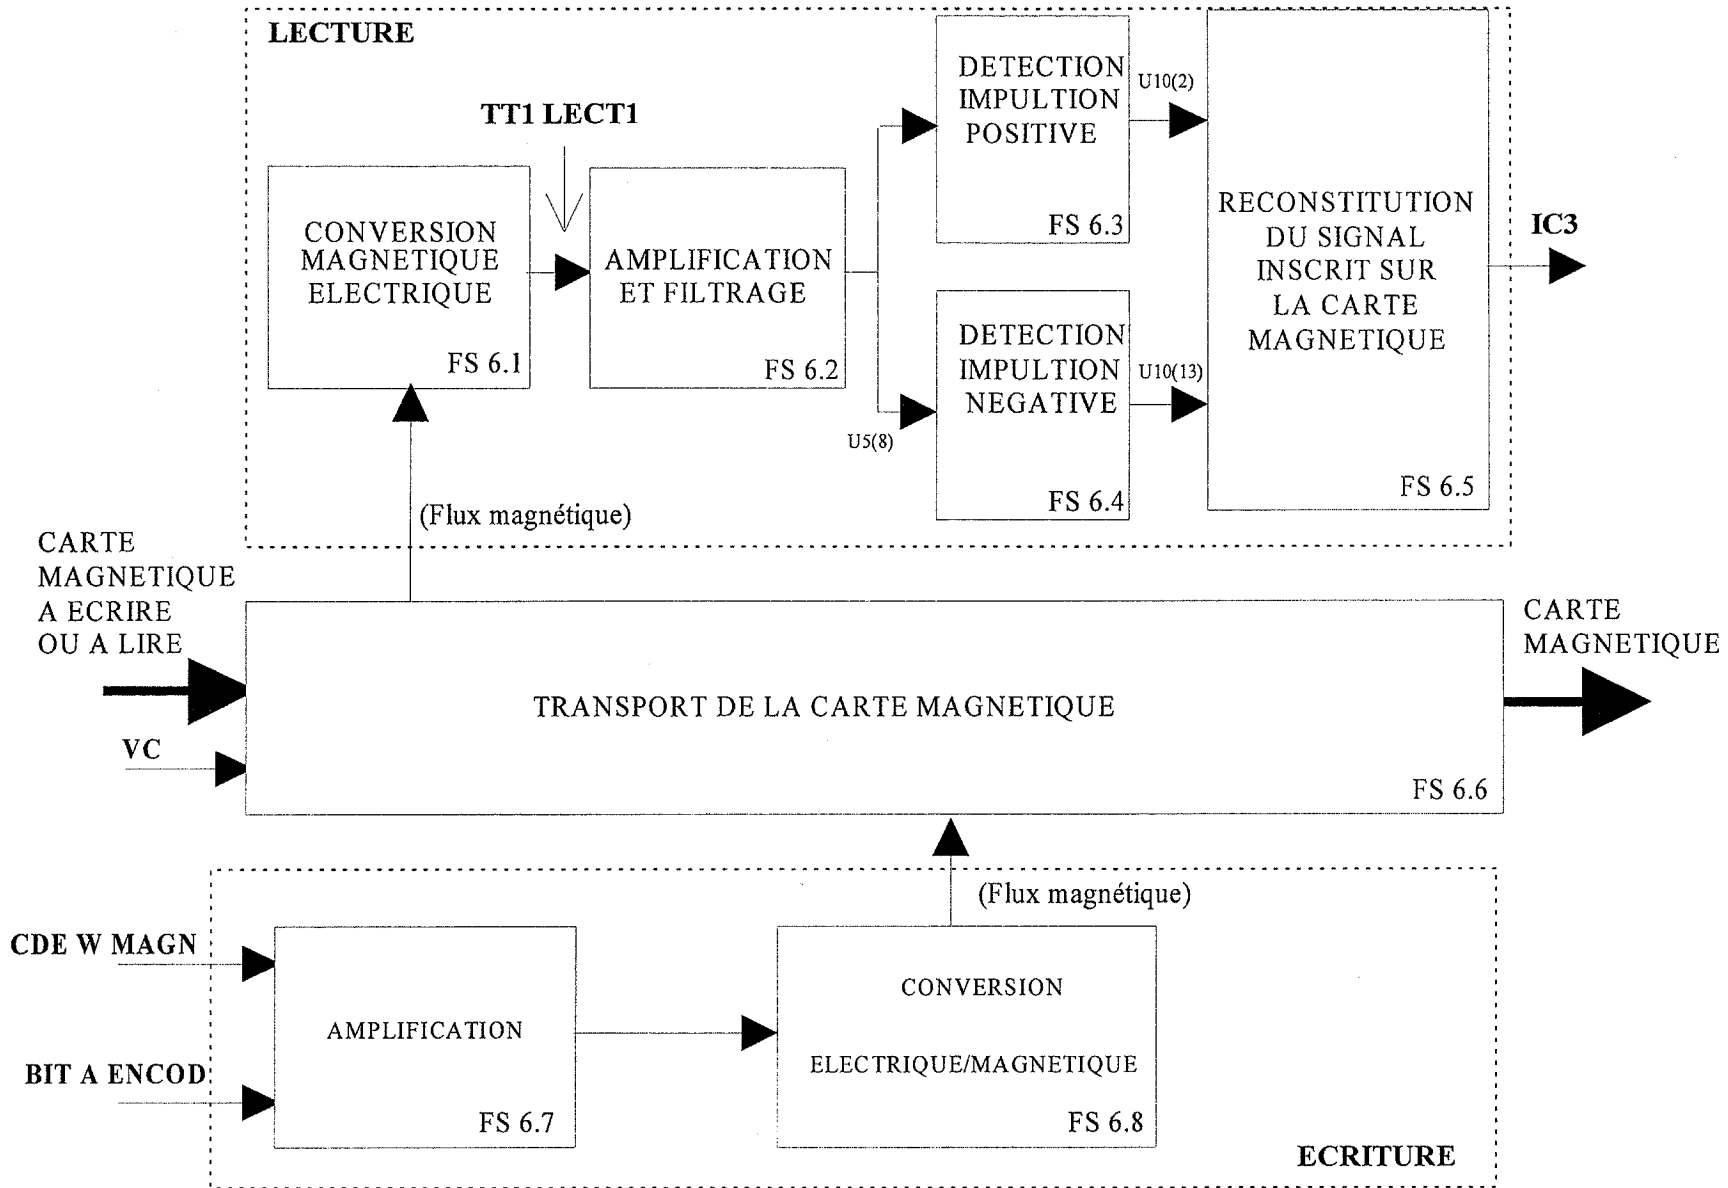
LECTURE

TT1 LECT1

CONVERSION MAGNETIQUE ELECTRIQUE

FS 6.1

AMPLIFICATION ET FILTRAGE

FS 6.2

U5(8)

DETECTION IMPULTION POSITIVE

FS 6.3

U10(2)

DETECTION IMPULTION NEGATIVE

FS 6.4

U10(13)

RECONSTITUTION DU SIGNAL INSCRIT SUR LA CARTE MAGNETIQUE

FS 6.5

IC3

(Flux magnétique)

CARTE MAGNETIQUE A ECRIRE OU A LIRE

VC

TRANSPORT DE LA CARTE MAGNETIQUE

FS 6.6

CARTE MAGNETIQUE

(Flux magnétique)

CDE W MAGN

BIT A ENCOD

AMPLIFICATION

FS 6.7

CONVERSION

ELECTRIQUE/MAGNETIQUE

FS 6.8

ECRITURE